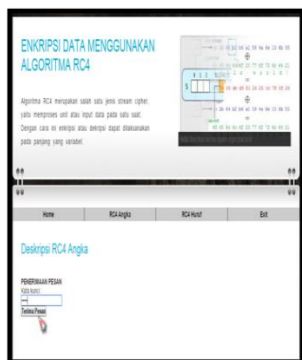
ENKRIPSI DATA MENGGUNAKAN ALGORITMA RC4

Algoritma RC4 merupakan salah satu jenis stream cipher, yaitu memproses unit atau input data pada satu saat. Dengan cara ini enkripsi atau dekripsi dapat dilaksanakan pada panjang yang variabel.

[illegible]

| Home | RC4 Angka | RC4 Huruf | Exit |
|---|---|---|---|

Deskripsi RC4 Angka

PENERIMAAN PESAN
Kata kunci

Terima Pesan